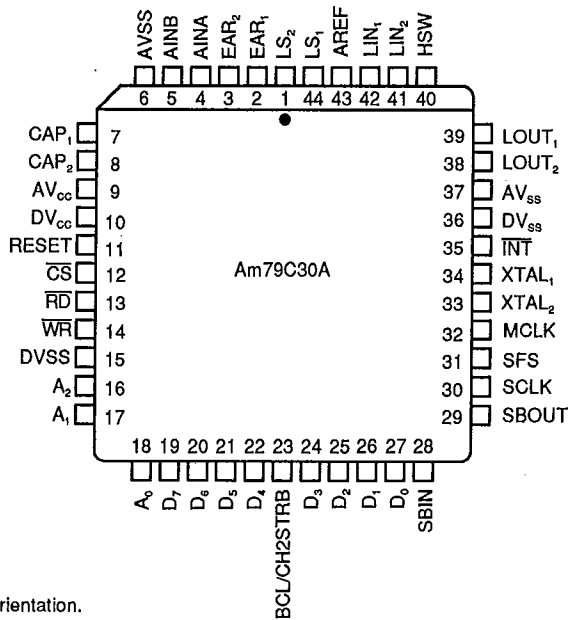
AVSS AINB AINA EAR$_2$ EAR$_1$ LS$_2$ LS$_1$ AREF LIN$_1$ LIN$_2$ HSW

6 5 4 3 2 1 44 43 42 41 40

CAP$_1$ 7
CAP$_2$ 8
AV$_{cc}$ 9
DV$_{cc}$ 10
RESET 11
$\overline{CS}$ 12
$\overline{RD}$ 13
$\overline{WR}$ 14
DVSS 15
A$_2$ 16
A$_1$ 17

Am79C30A

39 LOUT$_1$
38 LOUT$_2$
37 AV$_{ss}$
36 DV$_{ss}$
35 $\overline{INT}$
34 XTAL$_1$
33 XTAL$_2$
32 MCLK
31 SFS
30 SCLK
29 SBOUT

18 19 20 21 22 23 24 25 26 27 28

A$_0$ D$_7$ D$_6$ D$_5$ D$_4$ BCL/CH2STRB D$_3$ D$_2$ D$_1$ D$_0$ SBIN

rientation.